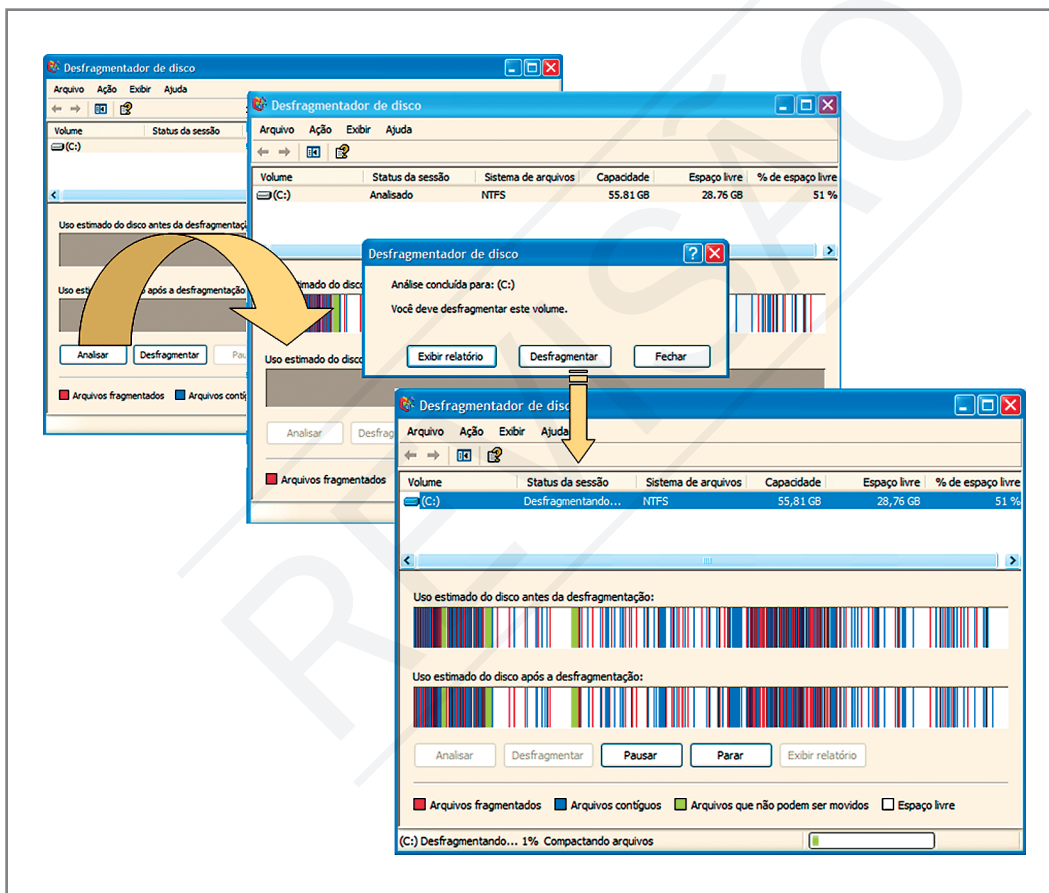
Desfragmentador de disco

Arquivo Ação Exibir Ajuda

Volume | Status da sessão

(C:)

Uso estimado do disco antes da desfragmentaç

Uso esti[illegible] após a desfragmentaçã

Analisar | Desfragmentar | Pau

Arquivos fragmentados | Arquivos conti

Desfragmentador de disco

Arquivo Ação Exibir Ajuda

| Volume | Status da sessão | Sistema de arquivos | Capacidade | Espaço livre | % de espaço livre |
|---|---|---|---|---|---|
| (C:) | Analisado | NTFS | 55.81 GB | 28.76 GB | 51 % |

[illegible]timado do disco

Uso estimado do disco

Analisar | Desfrag

Arquivos fragmentados

Desfragmentador de disco

Análise concluída para: (C:)

Você deve desfragmentar este volume.

Exibir relatório | Desfragmentar | Fechar

Desfragmentador de disco

Arquivo Ação Exibir Ajuda

| Volume | Status da sessão | Sistema de arquivos | Capacidade | Espaço livre | % de espaço livre |
|---|---|---|---|---|---|
| (C:) | Desfragmentando... | NTFS | 55,81 GB | 28,76 GB | 51 % |

Uso estimado do disco antes da desfragmentação:

Uso estimado do disco após a desfragmentação:

Analisar | Desfragmentar | Pausar | Parar | Exibir relatório

Arquivos fragmentados | Arquivos contíguos | Arquivos que não podem ser movidos | Espaço livre

(C:) Desfragmentando... 1% Compactando arquivos

REVISÃO